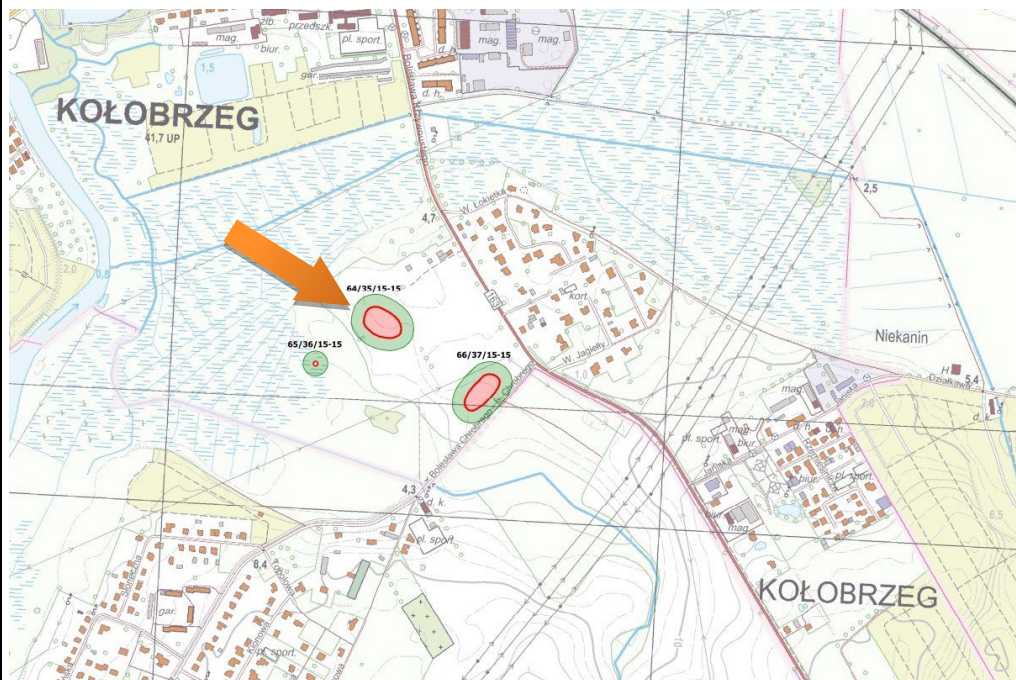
zlb.
przedszk.
pl. sport.
biur.
mag.
d. h.
mag.
1,5
gar.
d. h.
KOŁOBRZEG
41,7 UP
Bolesława Krzywoustego
2,5
4,7
W. Łokietka
2,0
0,8
64/35/15-15
kort
65/36/15-15
66/37/15-15
W. Jagiełły
1,0
Niekanin
H
Działkowa
5,4
d. k.
mag.
Bolesława Chrobrego
pl. sport.
biur.
h.
pl. sport.
biur.
4,3
d. k.
pl. sport.
biur.
mag.
8,4
gar.
pl. sport.
KOŁOBRZEG
6,5
10